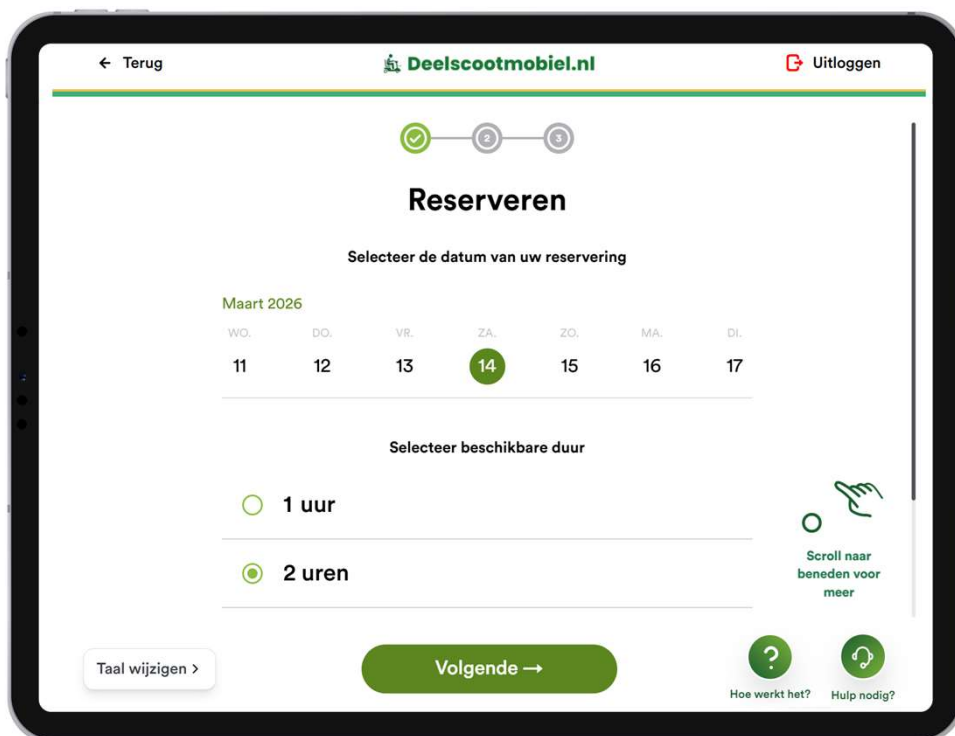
← Terug

Deelscootmobiel.nl

Uitloggen

2

3

Reserveren

Selecteer de datum van uw reservering

Maart 2026

| WO. | DO. | VR. | ZA. | ZO. | MA. | DI. |
|---|---|---|---|---|---|---|
| 11 | 12 | 13 | 14 | 15 | 16 | 17 |

Selecteer beschikbare duur

1 uur

2 uren

Scroll naar beneden voor meer

Taal wijzigen >

Volgende →

?

Hoe werkt het?

Hulp nodig?